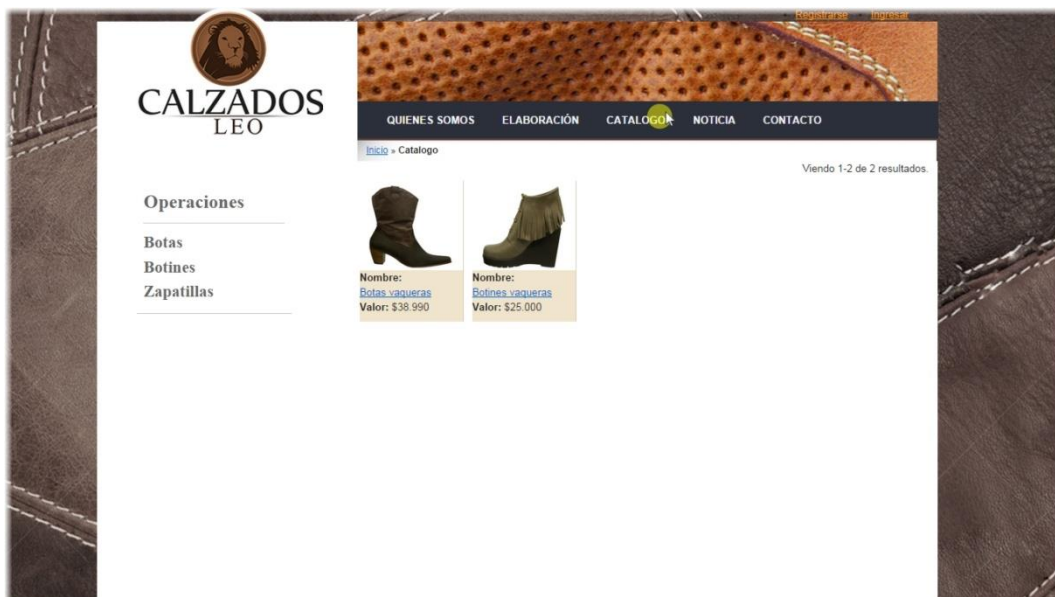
Registrarse Ingresar

CALZADOS
LEO

QUIENES SOMOS ELABORACIÓN CATALOGO NOTICIA CONTACTO

Inicio » Catalogo

Viendo 1-2 de 2 resultados.

Operaciones

Botas
Botines
Zapatillas

Nombre:
Botas vaqueras
Valor: $38.990

Nombre:
Botines vaqueras
Valor: $25.000